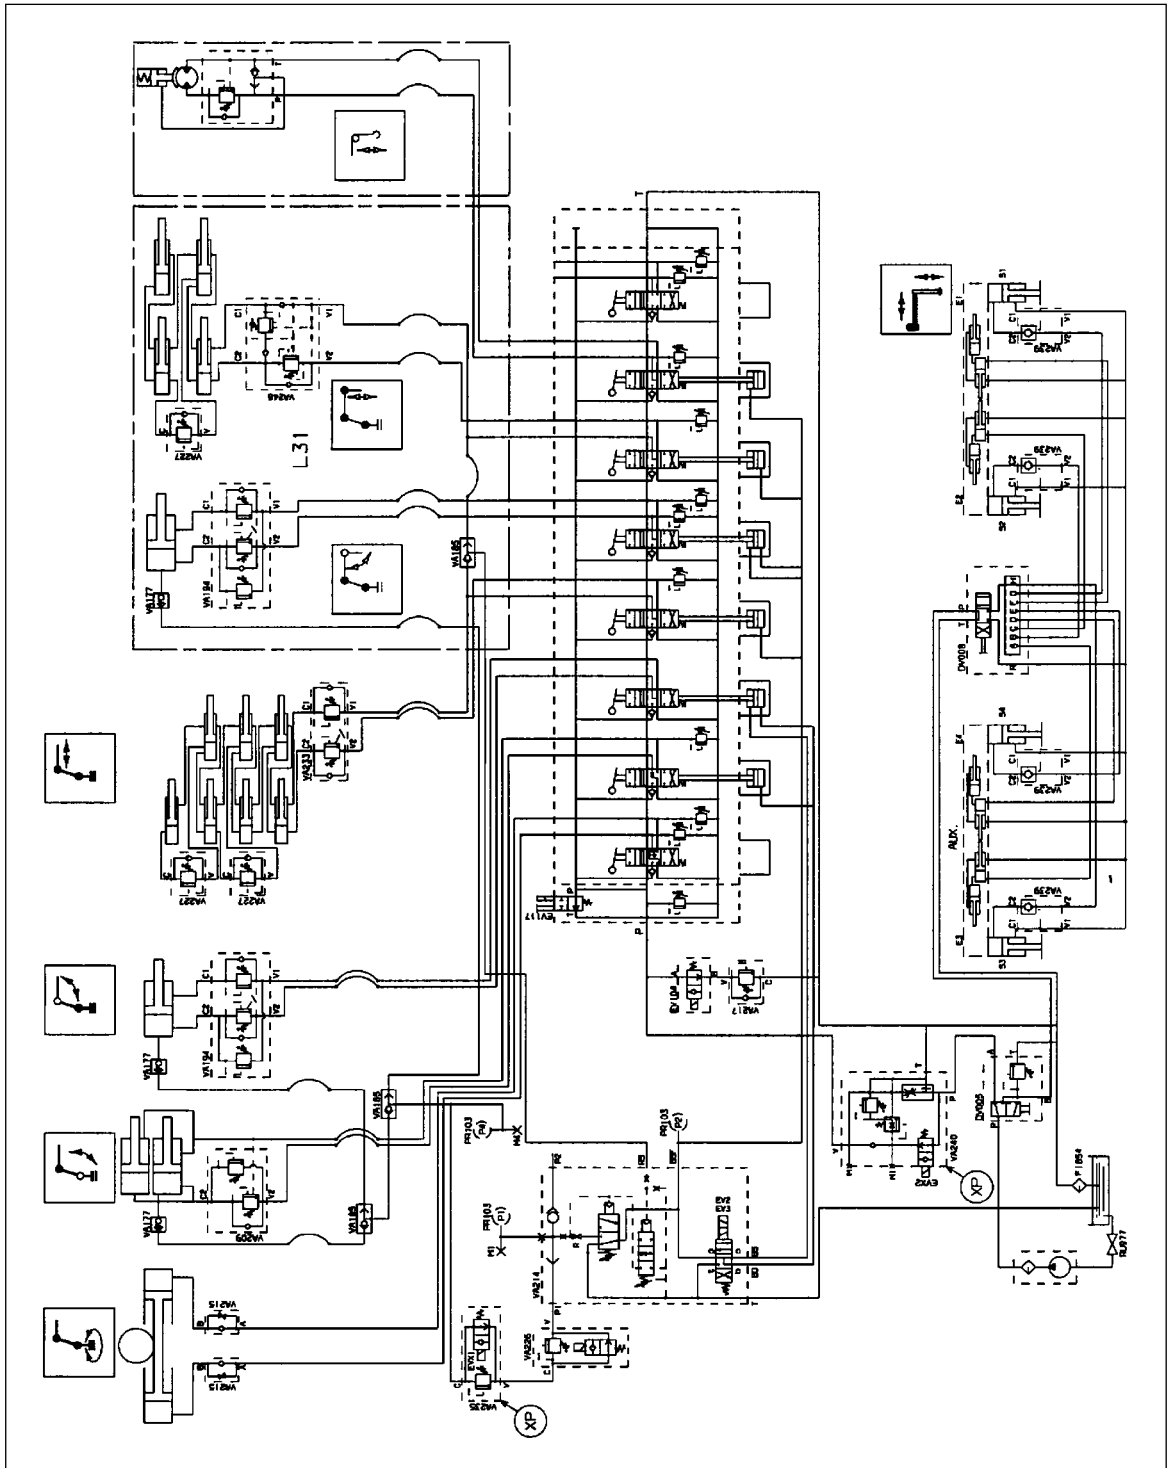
L31

VA248

VA227

VA194

VA177

VA185

VA233

VA227

VA227

VA194

VA177

VA185

VA209

VA177

VA185

VA215

VA215

VA235

EV1

XP

VA226

VA214

PR103

M1

PR103

M3

PR103

EV2

EV3

EV117

EV104

VA217

VA240

EVX2

XP

DV005

FI054

RU077

DV008

VA239

VA239

VA239

VA239

ALK.

S1

S2

S3

S4

E1

E2

E3

E4

C1

C2

V1

V2

P

T